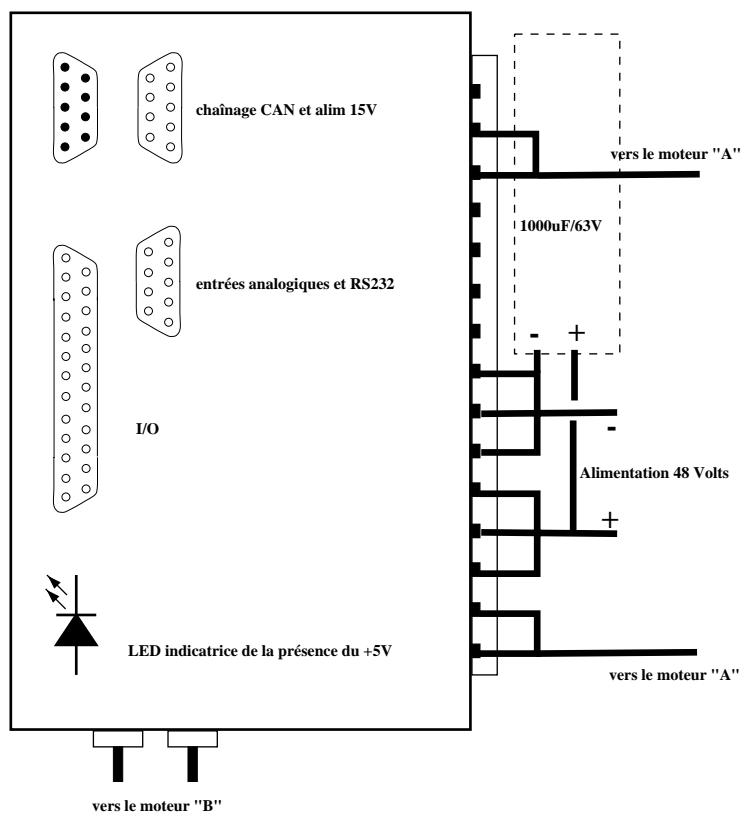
chaînage CAN et alim 15V

vers le moteur "A"

1000uF/63V

entrées analogiques et RS232

- +

-

I/O

Alimentation 48 Volts

+

LED indicatrice de la présence du +5V

vers le moteur "A"

vers le moteur "B"